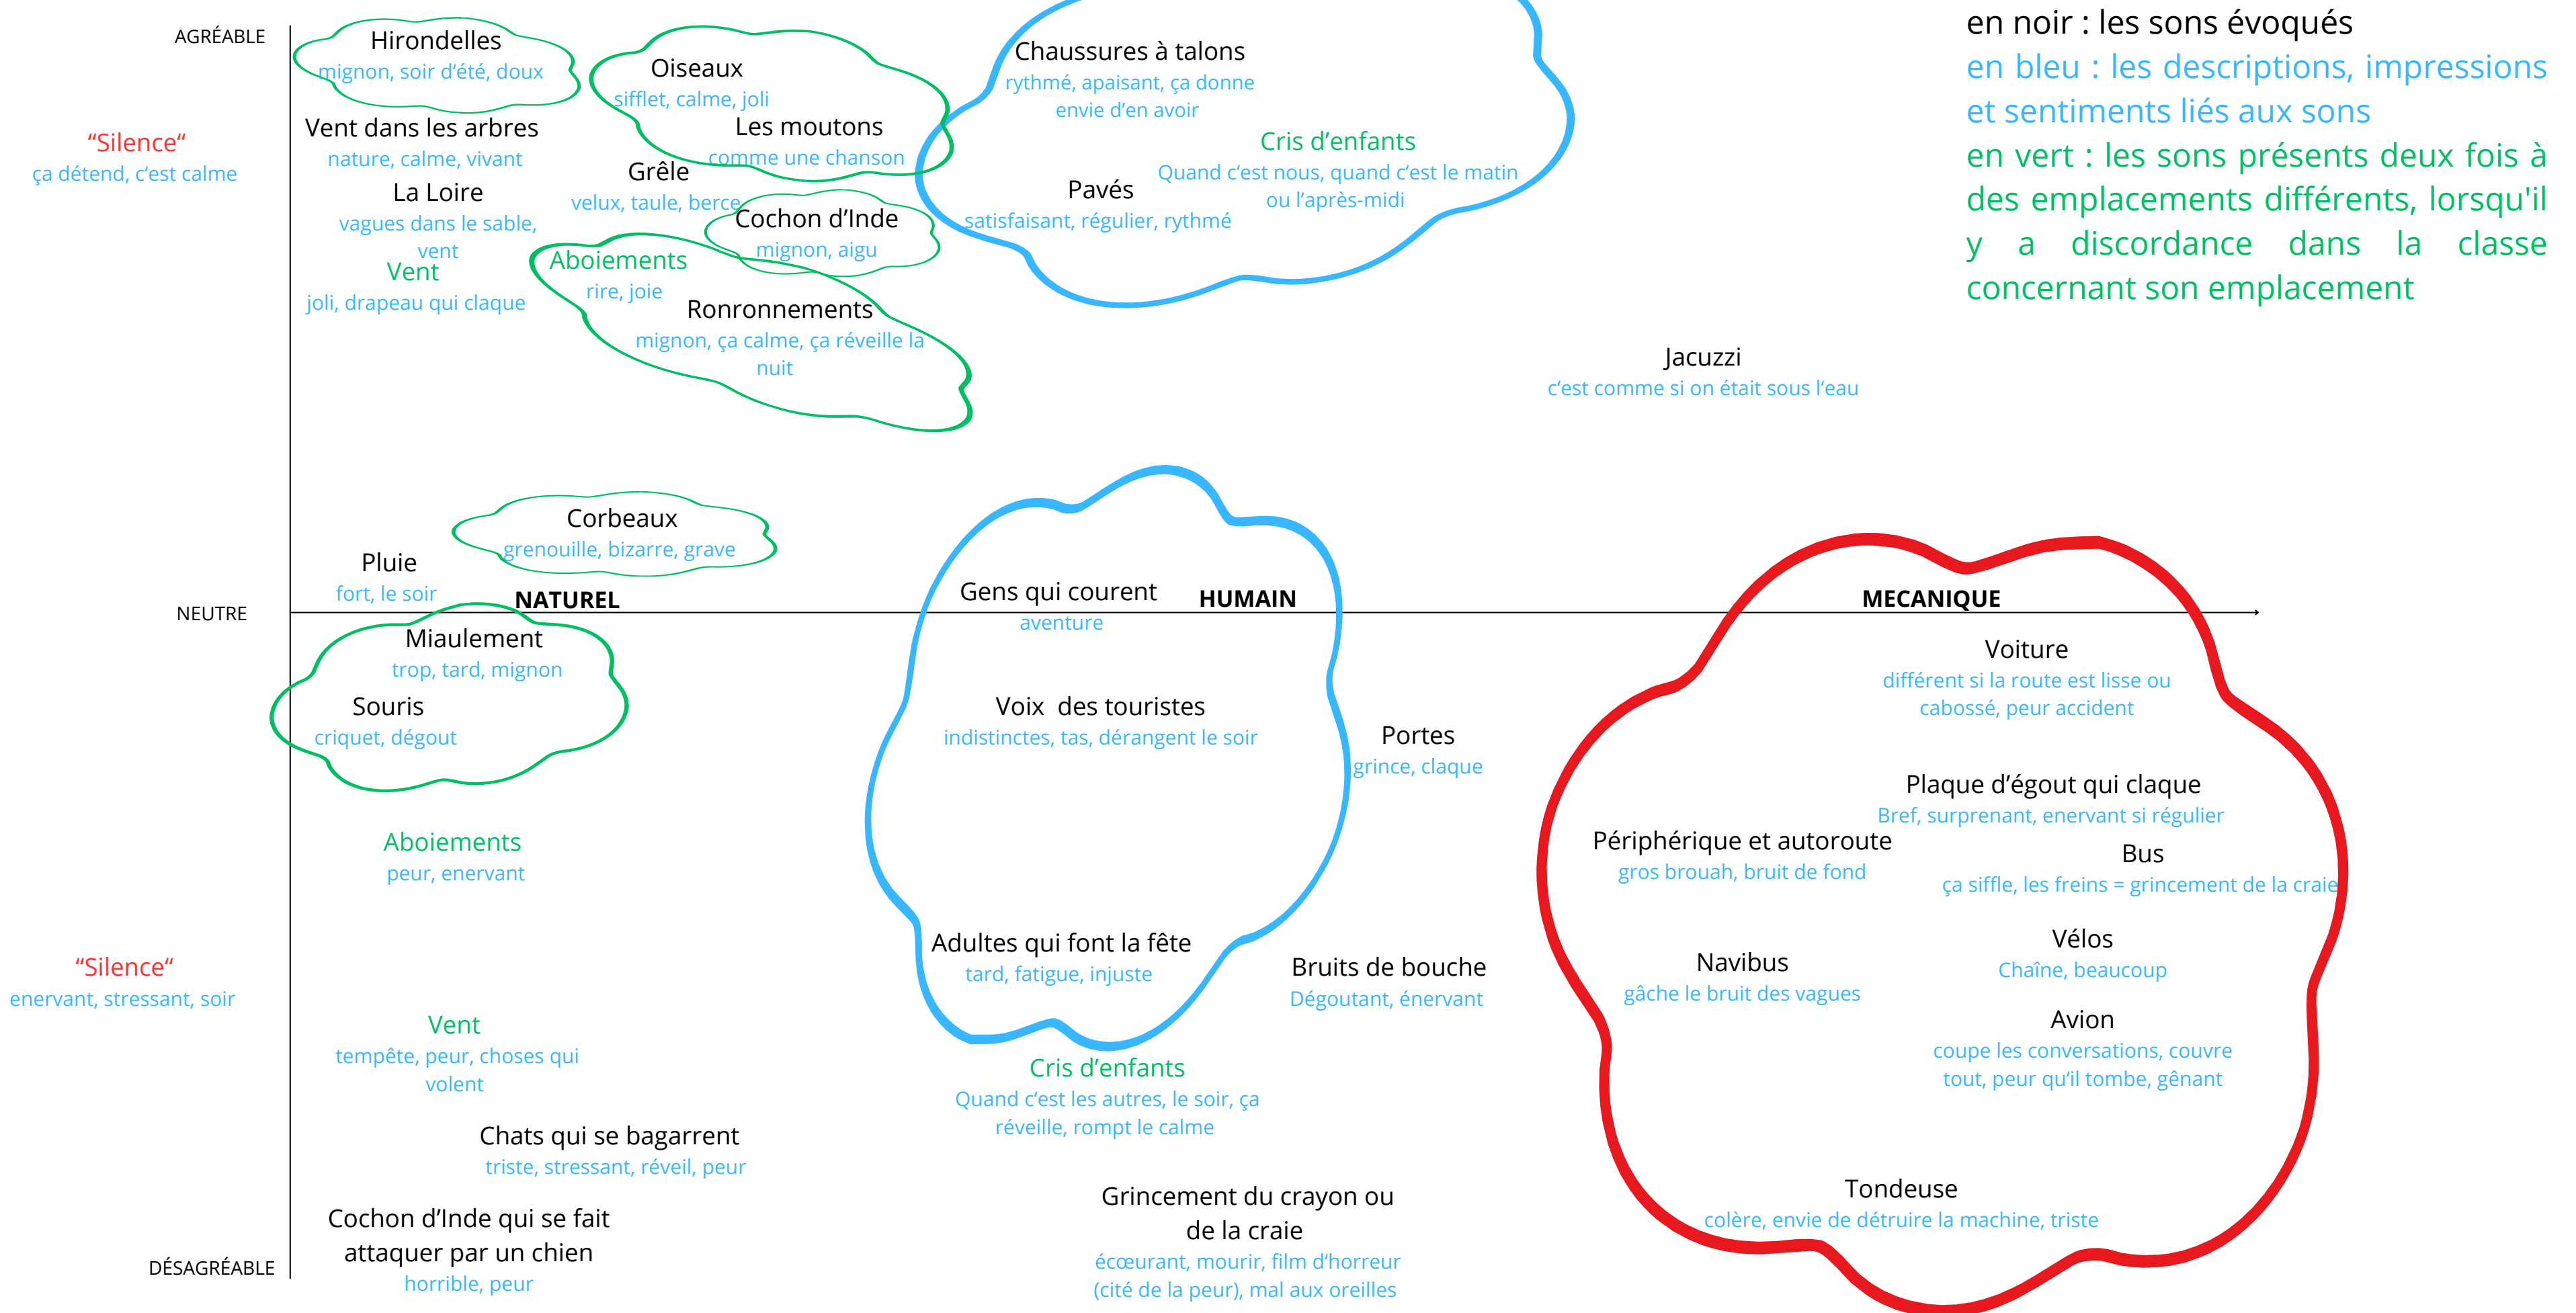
en noir : les sons évoqués
en bleu : les descriptions, impressions et sentiments liés aux sons
en vert : les sons présents deux fois à des emplacements différents, lorsqu'il y a discordance dans la classe concernant son emplacement

AGRÉABLE

"Silence"
ça détend, c'est calme

Hirondelles
mignon, soir d'été, doux

Oiseaux
sifflet, calme, joli

Les moutons
comme une chanson

Chaussures à talons
rythmé, apaisant, ça donne envie d'en avoir

Cris d'enfants
Quand c'est nous, quand c'est le matin ou l'après-midi

Pavés
satisfaisant, régulier, rythmé

Vent dans les arbres
nature, calme, vivant

La Loire
vagues dans le sable, vent

Grêle
velux, taule, berce

Cochon d'Inde
mignon, aigu

Vent
joli, drapeau qui claque

Aboiements
rire, joie

Ronronnements
mignon, ça calme, ça réveille la nuit

Jacuzzi
c'est comme si on était sous l'eau

Corbeaux
grenouille, bizarre, grave

Pluie
fort, le soir

NEUTRE

NATUREL

Gens qui courent
aventure

HUMAIN

MECANIQUE

Miaulement
trop, tard, mignon

Souris
criquet, dégout

Voiture
différent si la route est lisse ou cabossé, peur accident

Voix des touristes
indistinctes, tas, dérangent le soir

Portes
grince, claque

Plaque d'égout qui claque
Bref, surprenant, enervant si régulier

Périphérique et autoroute
gros brouah, bruit de fond

Bus
ça siffle, les freins = grincement de la craie

Aboiements
peur, enervant

"Silence"
enervant, stressant, soir

Adultes qui font la fête
tard, fatigue, injuste

Bruits de bouche
Dégoutant, énervant

Vélos
Chaîne, beaucoup

Navibus
gâche le bruit des vagues

Vent
tempête, peur, choses qui volent

Cris d'enfants
Quand c'est les autres, le soir, ça réveille, rompt le calme

Avion
coupe les conversations, couvre tout, peur qu'il tombe, gênant

Chats qui se bagarrent
triste, stressant, réveil, peur

Tondeuse
colère, envie de détruire la machine, triste

Grincement du crayon ou de la craie
écœurant, mourir, film d'horreur (cité de la peur), mal aux oreilles

Cochon d'Inde qui se fait attaquer par un chien
horrible, peur

DÉSAGRÉABLE